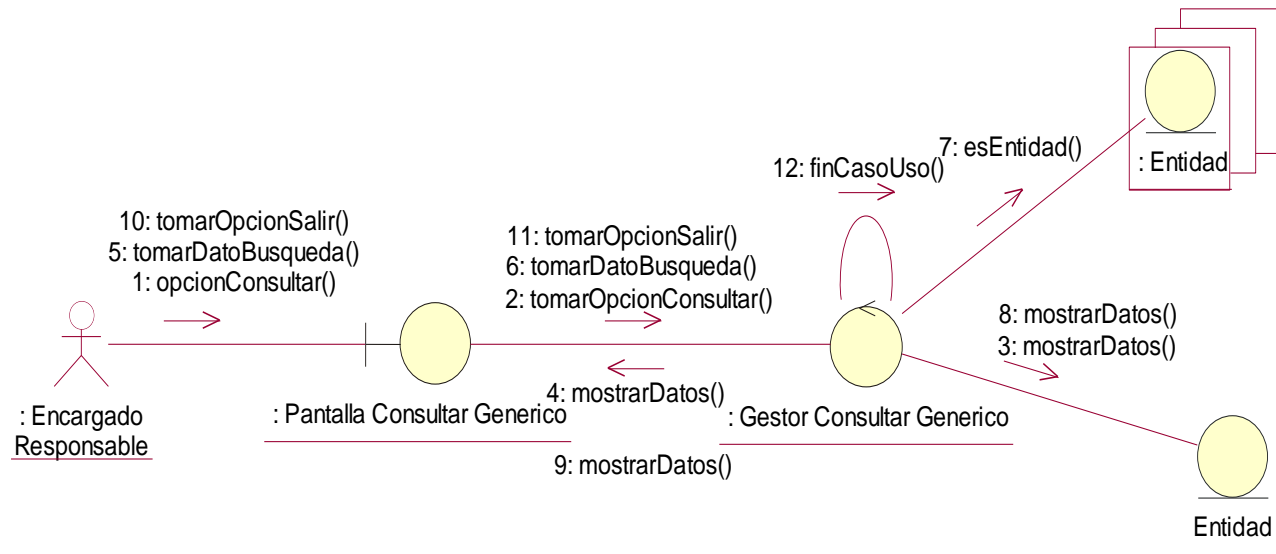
: Entidad

7: esEntidad()

12: finCasoUso()

10: tomarOpcionSalir()
5: tomarDatoBusqueda()
1: opcionConsultar()

11: tomarOpcionSalir()
6: tomarDatoBusqueda()
2: tomarOpcionConsultar()

8: mostrarDatos()
3: mostrarDatos()

: Encargado Responsable

: Pantalla Consultar Generico

4: mostrarDatos()

: Gestor Consultar Generico

9: mostrarDatos()

Entidad